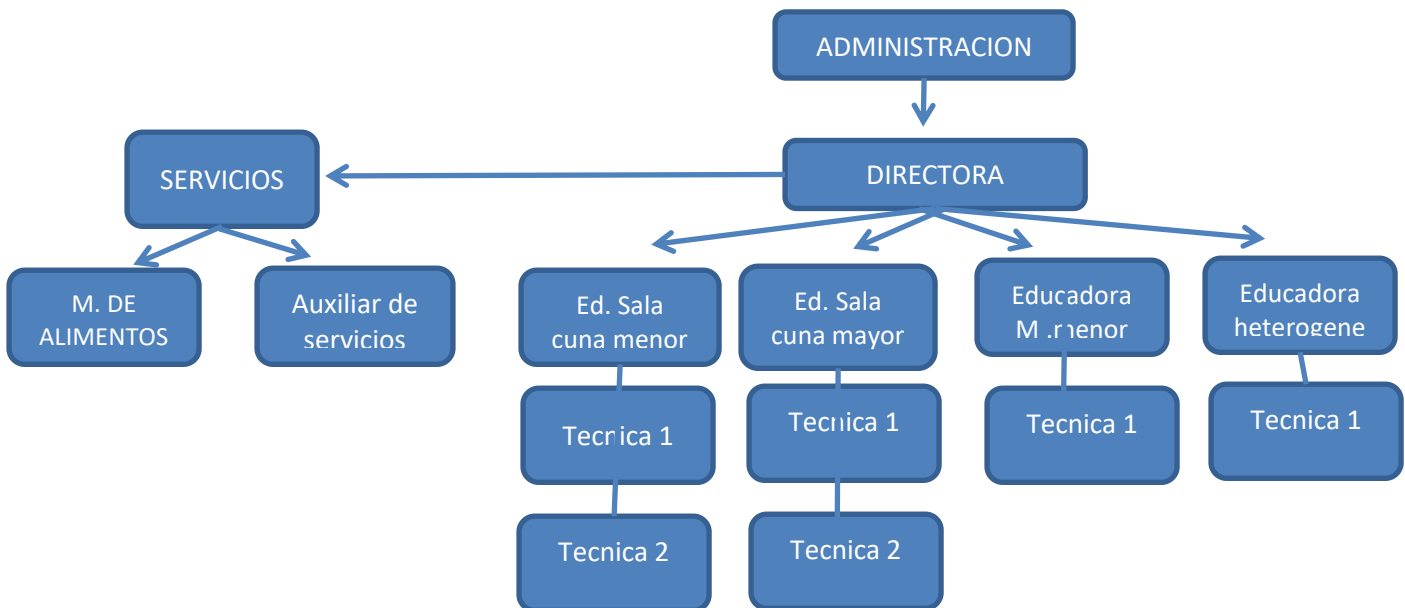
ADMINISTRACION

DIRECTORA

SERVICIOS

M. DE ALIMENTOS

Auxiliar de servicios

Ed. Sala cuna menor

Tecnica 1

Tecnica 2

Ed. Sala cuna mayor

Tecnica 1

Tecnica 2

Educadora M. menor

Tecnica 1

Educadora heterogene

Tecnica 1